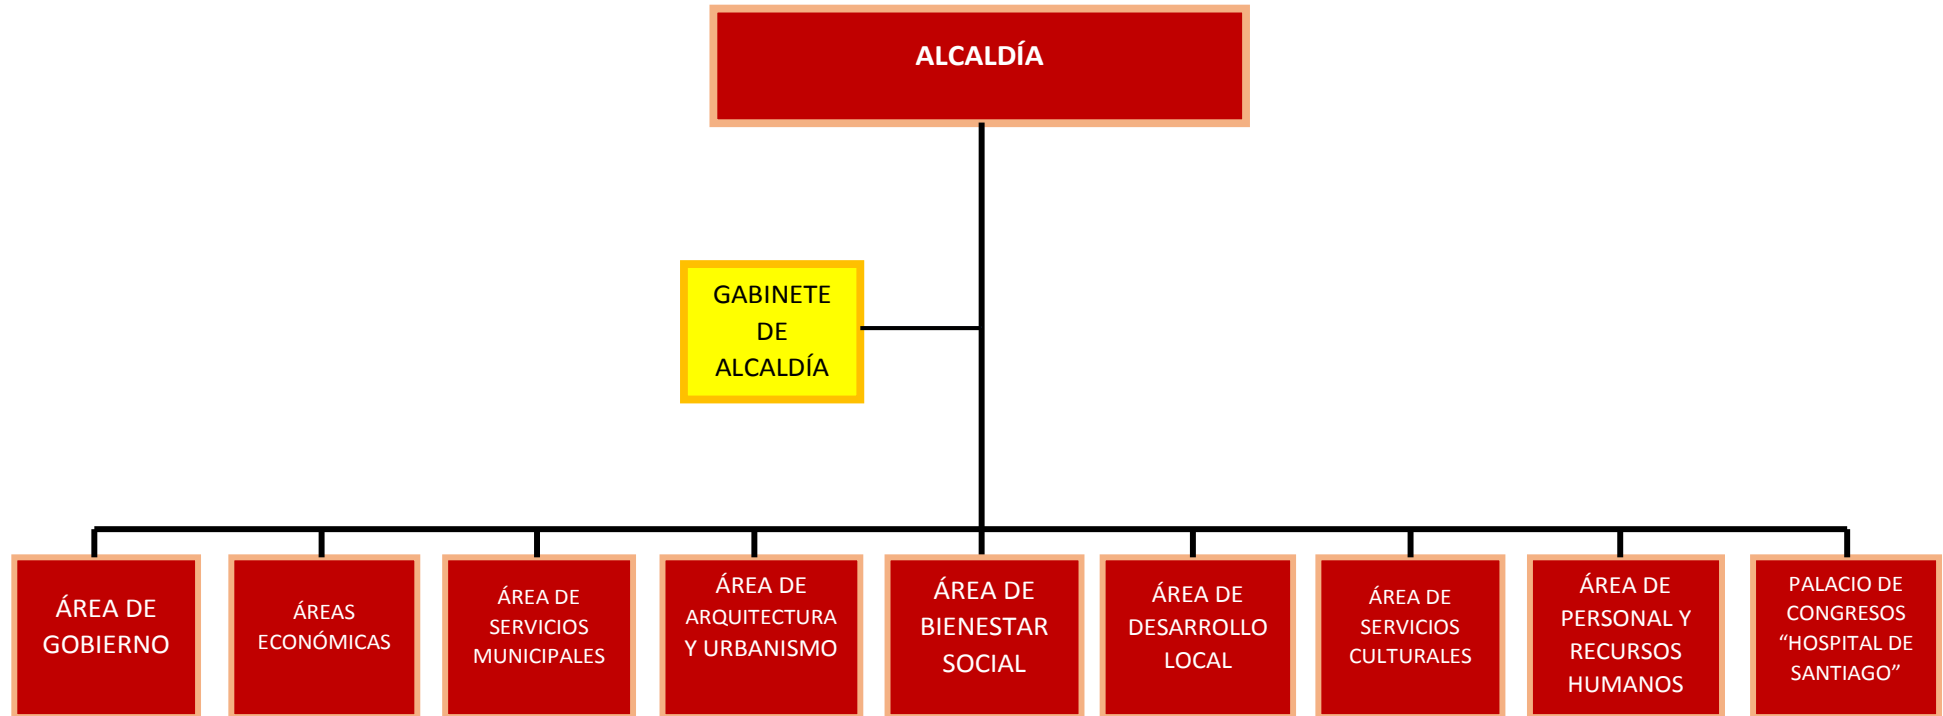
ALCALDÍA

GABINETE DE ALCALDÍA

ÁREA DE GOBIERNO

ÁREAS ECONÓMICAS

ÁREA DE SERVICIOS MUNICIPALES

ÁREA DE ARQUITECTURA Y URBANISMO

ÁREA DE BIENESTAR SOCIAL

ÁREA DE DESARROLLO LOCAL

ÁREA DE SERVICIOS CULTURALES

ÁREA DE PERSONAL Y RECURSOS HUMANOS

PALACIO DE CONGRESOS “HOSPITAL DE SANTIAGO”